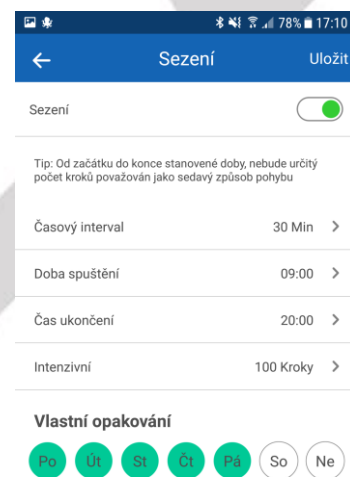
78% 17:10

Sezení

Uložit

Sezení

Tip: Od začátku do konce stanovené doby, nebude určitý počet kroků považován jako sedavý způsob pohybu

Časový interval 30 Min

Doba spuštění 09:00

Čas ukončení 20:00

Intenzivní 100 Kroky

Vlastní opakování

Po Út St Čt Pá So Ne